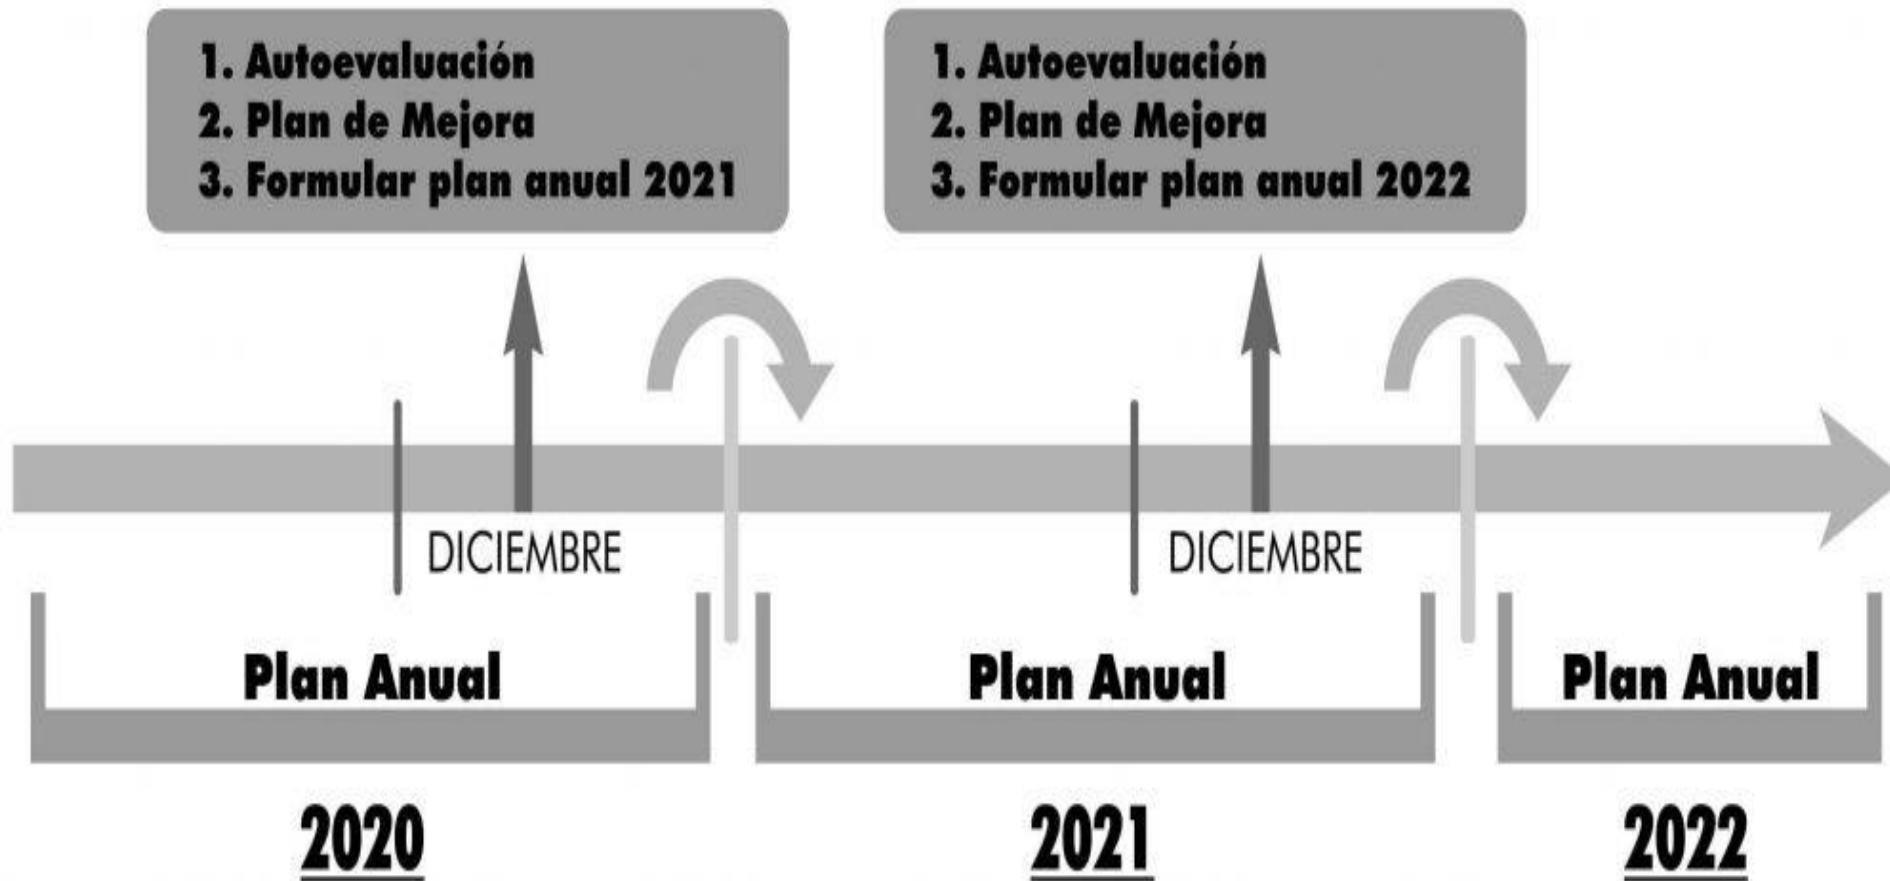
1. Autoevaluación
2. Plan de Mejora
3. Formular plan anual 2021

1. Autoevaluación
2. Plan de Mejora
3. Formular plan anual 2022

DICIEMBRE

DICIEMBRE

Plan Anual

Plan Anual

Plan Anual

2020

2021

2022